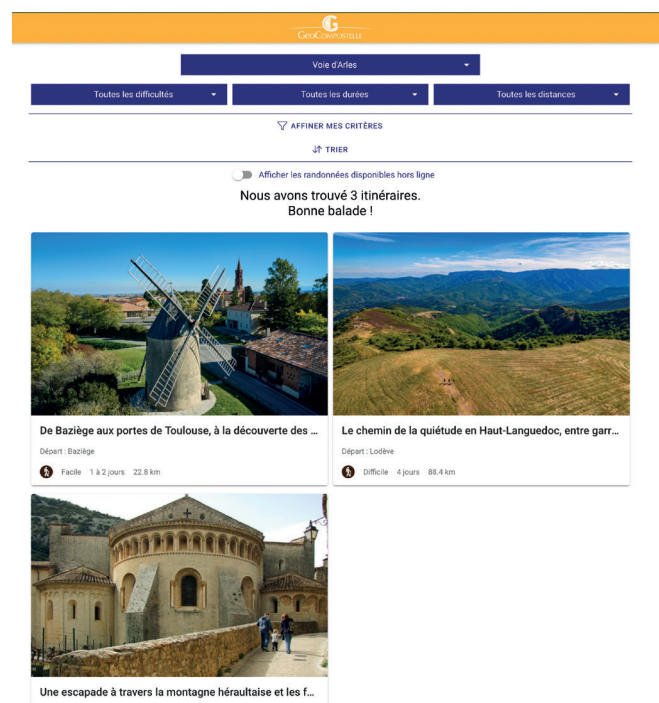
GeoCompostelle

Voie d'Arles

Toutes les difficultés

Toutes les durées

Toutes les distances

AFFINER MES CRITÈRES

TRIER

Afficher les randonnées disponibles hors ligne

Nous avons trouvé 3 itinéraires.
Bonne balade !

De Baziège aux portes de Toulouse, à la découverte des ...

Départ : Baziège

Facile 1 à 2 jours 22.8 km

Le chemin de la quiétude en Haut-Languedoc, entre garr...

Départ : Lodève

Difficile 4 jours 88.4 km

Une escapade à travers la montagne héraultaise et les f...